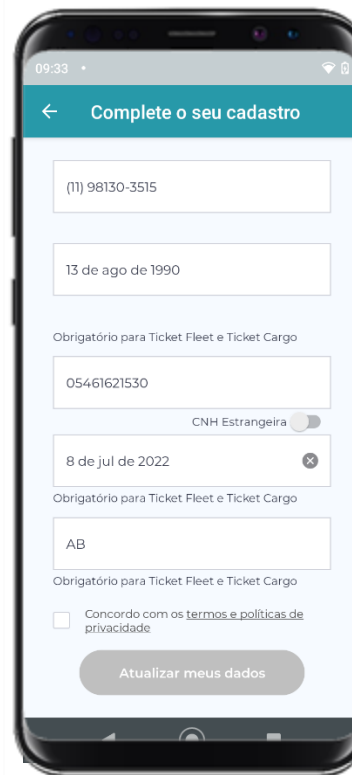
09:33

Complete o seu cadastro

(11) 98130-3515

13 de ago de 1990

Obrigatório para Ticket Fleet e Ticket Cargo

05461621530

CNH Estrangeira

8 de jul de 2022

Obrigatório para Ticket Fleet e Ticket Cargo

AB

Obrigatório para Ticket Fleet e Ticket Cargo

Concordo com os termos e políticas de privacidade

Atualizar meus dados